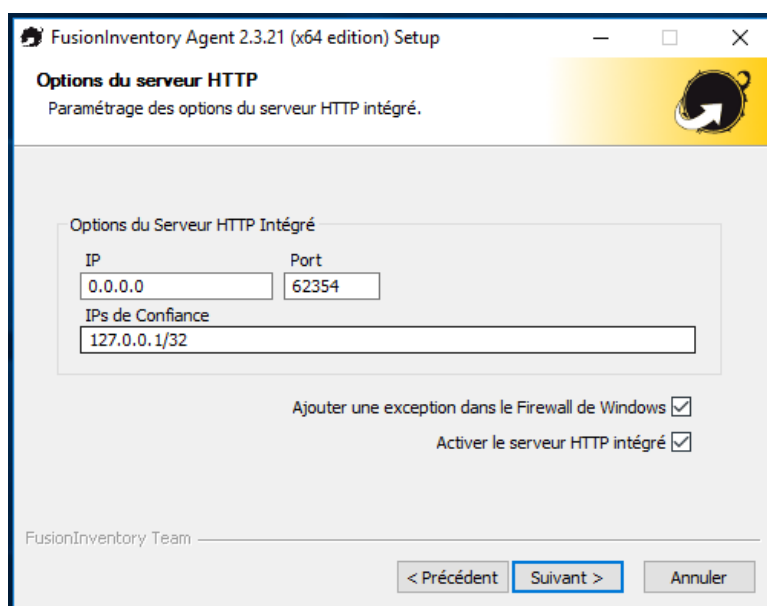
FusionInventory Agent 2.3.21 (x64 edition) Setup

Options du serveur HTTP
Paramétrage des options du serveur HTTP intégré.

Options du Serveur HTTP Intégré
IP
0.0.0.0
Port
62354
IPs de Confiance
127.0.0.1/32

Ajouter une exception dans le Firewall de Windows
Activer le serveur HTTP intégré

FusionInventory Team

< Précédent
Suivant >
Annuler